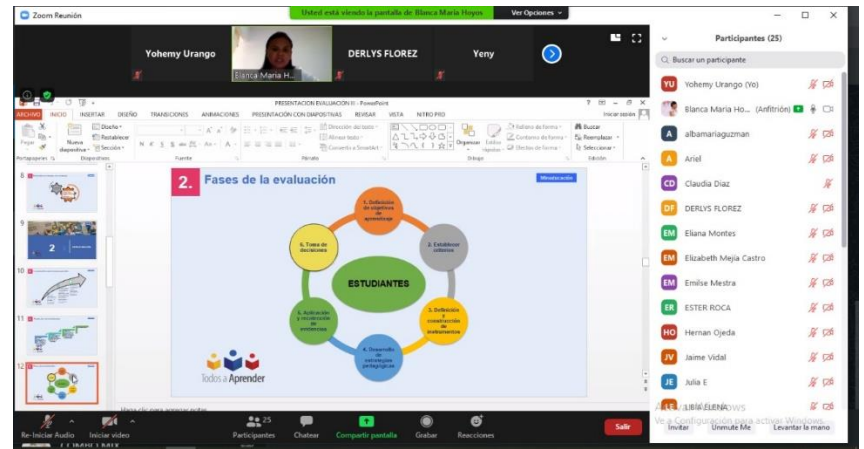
Zoom Reunión

Usted está viendo la pantalla de Blanca María Hoyos

Ver Opciones

Yohemy Urango

Blanca María H...

DERLYS FLOREZ

Yeny

PRESENTACION EVALUACION II - PowerPoint

ARCHIVO INICIO INSERTAR DISEÑO TRANSICIONES ANIMACIONES PRESENTACIÓN CON DIAPOSITIVAS REVISAR VISTA NITRO PRO

Iniciar sesión

Pegar Nueva diapositiva Diseño Restablecer Sección

Portapapeles Diapositivas Fuente Párrafo Dibujo Edición

Dirección del texto Alinear texto Convertir a SmartArt

Organizar Estilos rápidos Relleno de forma Contorno de forma Efectos de forma

Buscar Reemplazar Seleccionar

8

9

10

11

12

2.

Fases de la evaluación

Minutización

1. Definición de objetivos de aprendizaje

2. Establecer criterios

3. Definición y construcción de instrumentos

4. Desarrollo de estrategias pedagógicas

5. Aplicación y recolección de evidencias

6. Toma de decisiones

ESTUDIANTES

Todos a Aprender

Haga clic para agregar notas

Re-Iniciar Audio

Iniciar video

25

Participantes

Chatear

Compartir pantalla

Grabar

Reacciones

Salir

Participantes (25)

Buscar un participante

YU Yohemy Urango (Yo)

Blanca María Ho... (Anfitrión)

A albamariaguzman

A Ariel

CD Claudia Diaz

DF DERLYS FLOREZ

EM Eliana Montes

EM Elizabeth Mejía Castro

EM Emilse Mestra

ER ESTER ROCA

HO Hernan Ojeda

JV Jaime Vidal

JE Julia E

LIBIA ELENA

Activar Windows
Ve a Configuración para activar Windows.

Invitar

Unmute Me

Levantar la mano